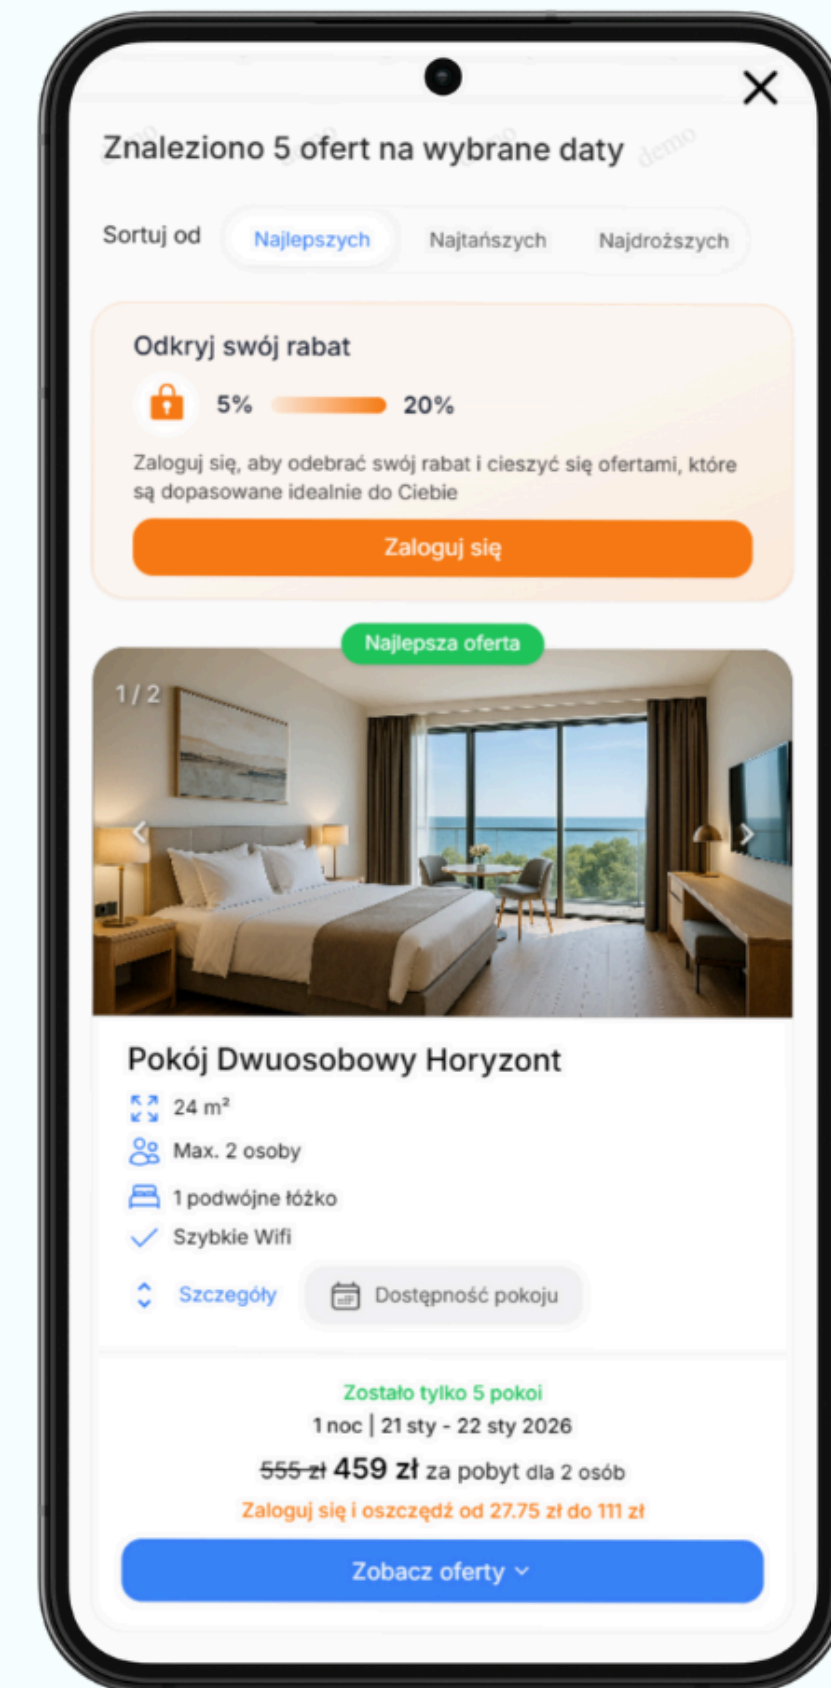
Znaleziono 5 ofert na wybrane daty

Sortuj od Najlepszych Najtańszych Najdroższych

Odkryj swój rabat

5% 20%

Zaloguj się, aby odebrać swój rabat i cieszyć się ofertami, które są dopasowane idealnie do Ciebie

Zaloguj się

Najlepsza oferta

1 / 2

Pokój Dwuosobowy Horyzont

24 m²

Max. 2 osoby

1 podwójne łóżko

Szybkie Wifi

Szczegóły Dostępność pokoju

Zostało tylko 5 pokoi

1 noc | 21 sty - 22 sty 2026

~~555 zł~~ 459 zł za pobyt dla 2 osób

Zaloguj się i oszczędź od 27.75 zł do 111 zł

Zobacz oferty